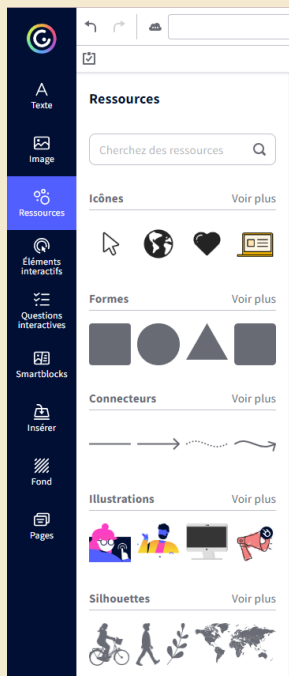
Texte
Image
Ressources
Éléments interactifs
Questions interactives
Smartblocks
Insérer
Fond
Pages

Ressources

Cherchez des ressources

Icônes Voir plus

Formes Voir plus

Connecteurs Voir plus

Illustrations Voir plus

Silhouettes Voir plus